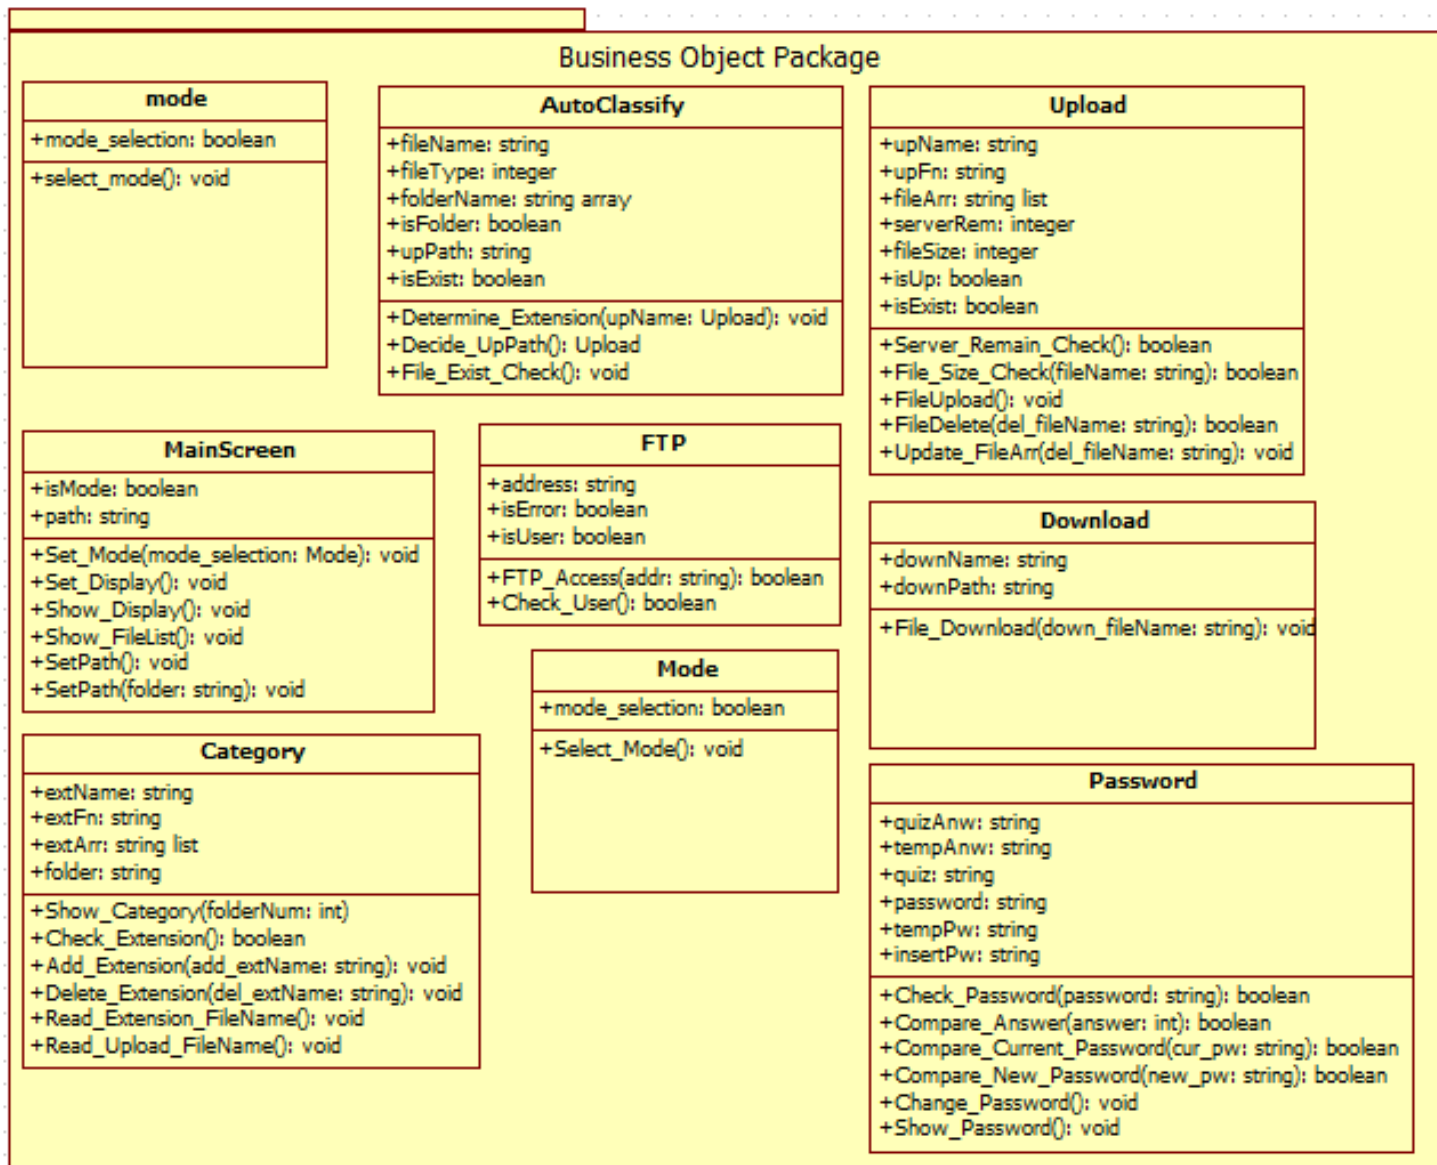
Business Object Package

mode

+mode_selection: boolean

+select_mode(): void

AutoClassify

+fileName: string
+fileType: integer
+folderName: string array
+isFolder: boolean
+upPath: string
+isExist: boolean

+Determine_Extension(upName: Upload): void
+Decide_UpPath(): Upload
+File_Exist_Check(): void

Upload

+upName: string
+upFn: string
+fileArr: string list
+serverRem: integer
+fileSize: integer
+isUp: boolean
+isExist: boolean

+Server_Remain_Check(): boolean
+File_Size_Check(fileName: string): boolean
+FileUpload(): void
+FileDelete(del_fileName: string): boolean
+Update_FileArr(del_fileName: string): void

MainScreen

+isMode: boolean
+path: string

+Set_Mode(mode_selection: Mode): void
+Set_Display(): void
+Show_Display(): void
+Show_FileList(): void
+SetPath(): void
+SetPath(folder: string): void

FTP

+address: string
+isError: boolean
+isUser: boolean

+FTP_Access(addr: string): boolean
+Check_User(): boolean

Download

+downName: string
+downPath: string

+File_Download(down_fileName: string): void

Mode

+mode_selection: boolean

+Select_Mode(): void

Category

+extName: string
+extFn: string
+extArr: string list
+folder: string

+Show_Category(folderNum: int)
+Check_Extension(): boolean
+Add_Extension(add_extName: string): void
+Delete_Extension(del_extName: string): void
+Read_Extension_FileName(): void
+Read_Upload_FileName(): void

Password

+quizAnw: string
+tempAnw: string
+quiz: string
+password: string
+tempPw: string
+insertPw: string

+Check_Password(password: string): boolean
+Compare_Answer(answer: int): boolean
+Compare_Current_Password(cur_pw: string): boolean
+Compare_New_Password(new_pw: string): boolean
+Change_Password(): void
+Show_Password(): void